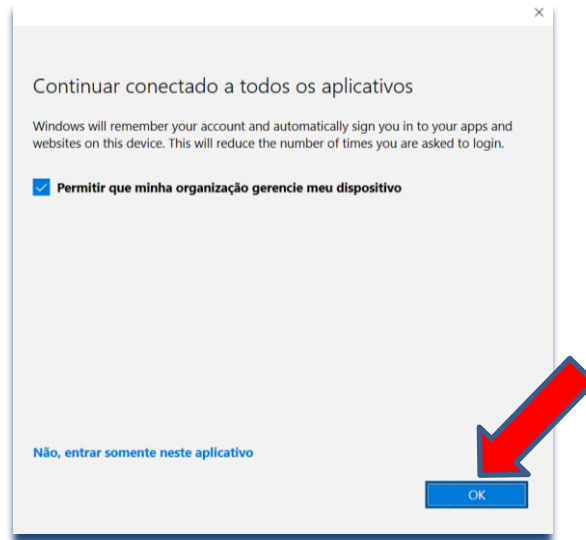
×

Continuar conectado a todos os aplicativos

Windows will remember your account and automatically sign you in to your apps and websites on this device. This will reduce the number of times you are asked to login.

Permitir que minha organização gerencie meu dispositivo

Não, entrar somente neste aplicativo

OK